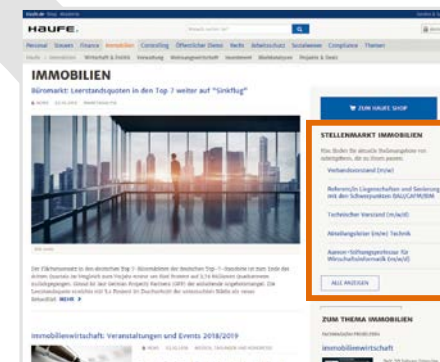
HAUFE.

Personal Steuern Finance Immobilien Controlling Öffentlicher Dienst Recht Arbeitsschutz Sozialwesen Compliance Themen

IMMOBILIEN

Büromarkt: Leerstandsquoten in den Top 7 weiter auf "Sinkflug"

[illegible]

Der Flächenumsatz in den deutschen Top-7-Büromärkten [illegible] MEHR

ZUM HAUFE SHOP

STELLENMARKT IMMOBILIEN

Verbandsvorstand (m/w)

Referent/in Liegenschaften und Sanierung mit den Schwerpunkten BAU/GNM/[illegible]

Technischer Vorstand (m/w/d)

Abteilungsleiter (m/w) Technik

Kamm-Stiftungsprofessur für Wirtschaftsinformatik (m/w/d)

ALLE ANZEIGEN

Immobilienwirtschaft: Veranstaltungen und Events 2018/2019

ZUM THEMA IMMOBILIEN

Immobilienwirtschaft